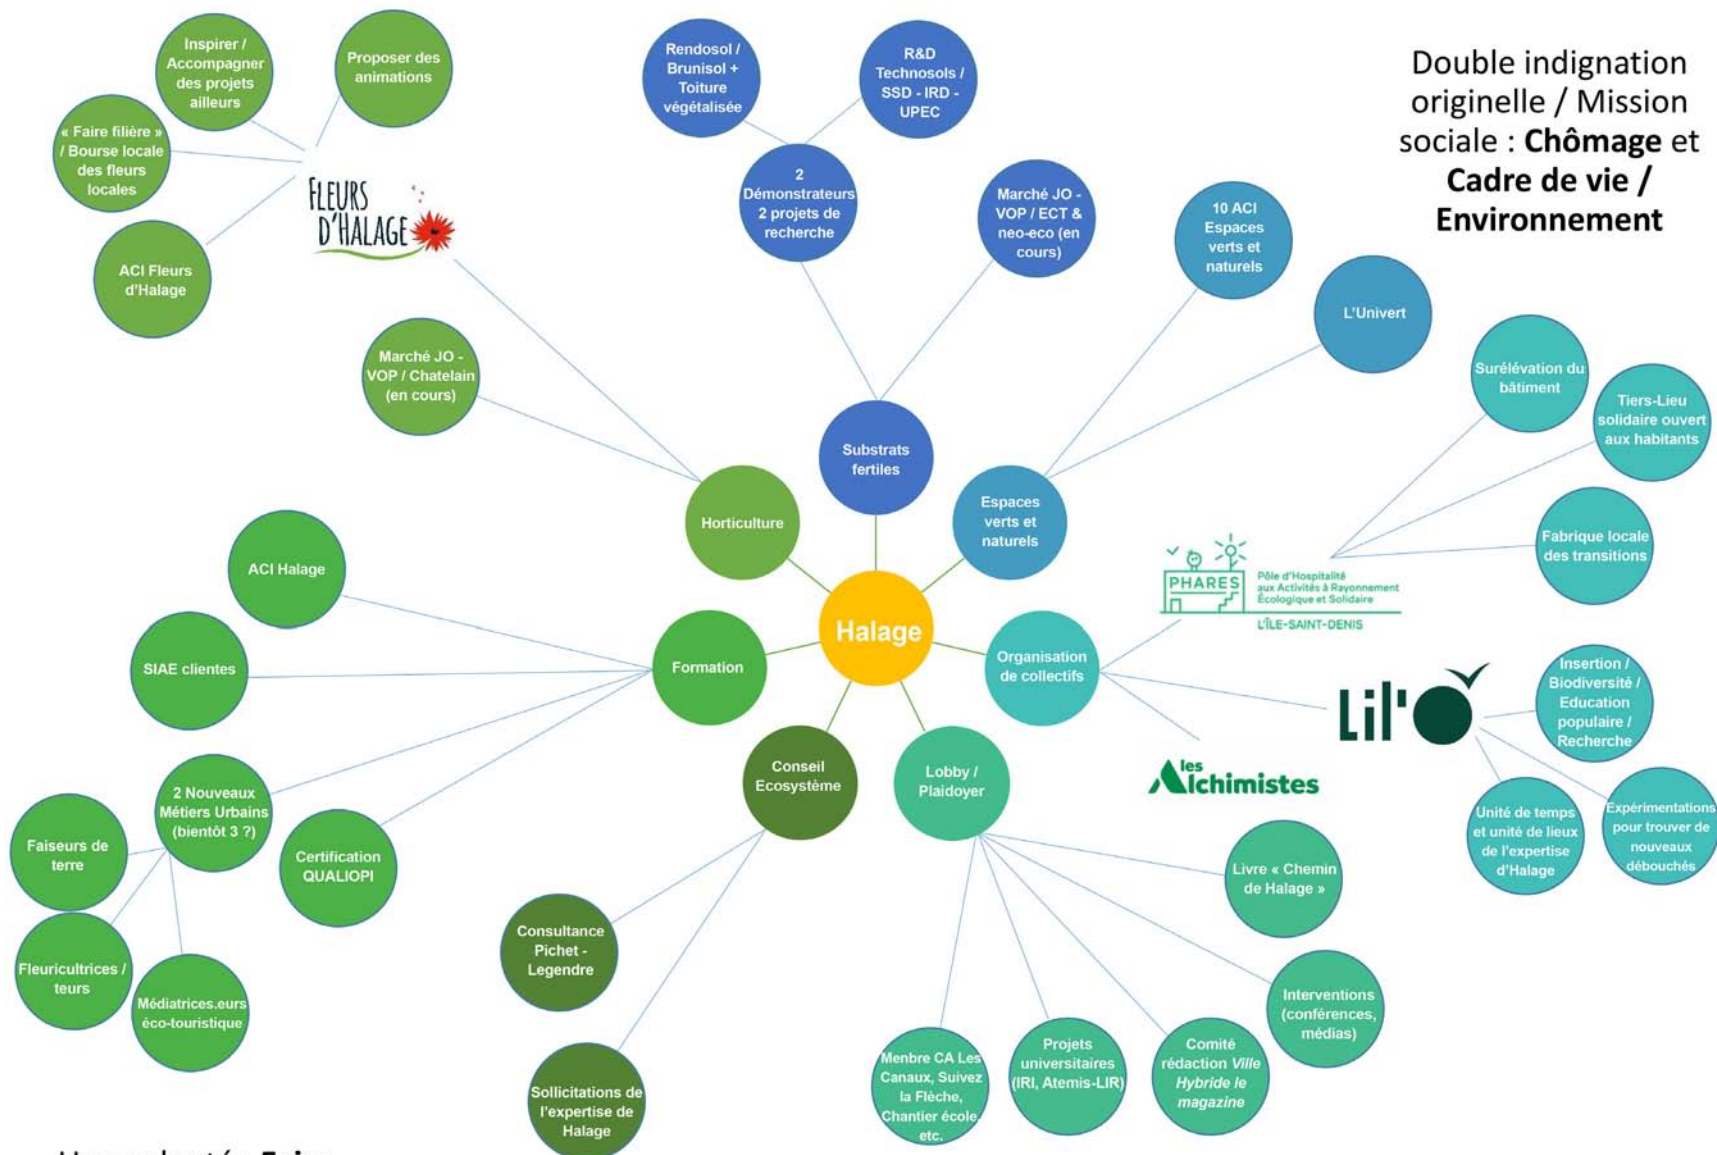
Double indignation originelle / Mission sociale : **Chômage** et **Cadre de vie / Environnement**

Inspirer / Accompagner des projets ailleurs

Proposer des animations

« Faire filière » / Bourse locale des fleurs locales

ACI Fleurs d'Halage

FLEURS D'HALAGE

Marché JO - VOP / Chatelain (en cours)

Rendosol / Brunisol + Toiture végétalisée

R&D Technosols / SSD - IRD - UPEC

2 Démonstrateurs 2 projets de recherche

Marché JO - VOP / ECT & neo-eco (en cours)

10 ACI Espaces verts et naturels

L'Univert

Substrats fertiles

Horticulture

Espaces verts et naturels

Surélévation du bâtiment

Tiers-Lieu solidaire ouvert aux habitants

Fabrique locale des transitions

PHARES Pôle d'Hospitalité aux Activités à Rayonnement Écologique et Solidaire

L'ÎLE-SAINT-DENIS

ACI Halage

SIAE clientes

Formation

Halage

Organisation de collectifs

Lil'O

Insertion / Biodiversité / Education populaire / Recherche

Les Alchimistes

2 Nouveaux Métiers Urbains (bientôt 3 ?)

Faiseurs de terre

Certification QUALIOPI

Fleuricultrices / teurs

Médiatrices.eurs éco-touristique

Conseil Ecosystème

Lobby / Plaidoyer

Unité de temps et unité de lieux de l'expertise d'Halage

Expérimentations pour trouver de nouveaux débouchés

Livre « Chemin de Halage »

Consultance Pichet - Legendre

Interventions (conférences, médias)

Sollicitations de l'expertise de Halage

Menbre CA Les Canaux, Suivez la Flèche, Chantier école, etc.

Projets universitaires (IRI, Atemis-LIR)

Comité rédaction *Ville Hybride le magazine*

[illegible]